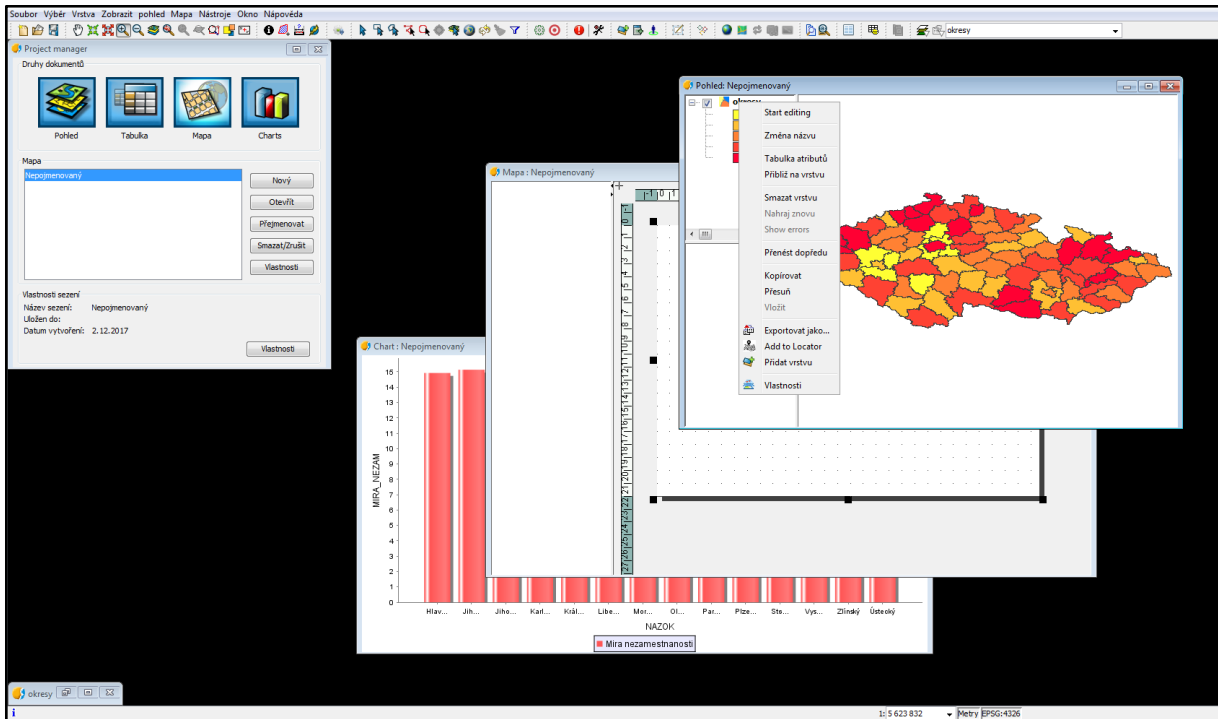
Soubor Výběr Vrstva Zobrazit pohled Mapa Nástroje Okno Nápověda

okresy

Project manager

Druhy dokumentů

Pohled Tabulka Mapa Charts

Mapa

Nepojmenovaný

Nový
Otevřít
Přejmenovat
Smazat/Zrušit
Vlastnosti

Vlastnosti sezení
Název sezení: Nepojmenovaný
Uložen do:
Datum vytvoření: 2.12.2017

Vlastnosti

Mapa : Nepojmenovaný

Pohled: Nepojmenovaný

okresy

Start editing
Změna názvu
Tabulka atributů
Přibliž na vrstvu
Smazat vrstvu
Nahraj znovu
Show errors
Přenést dopředu
Kopírovat
Přesuň
Vložit
Exportovat jako...
Add to Locator
Přidat vrstvu
Vlastnosti

Chart : Nepojmenovaný

15 14 13 12 11 10 9 8 7 6 5 4 3 2 1 0

MIRA_NEZAM

Hlav... Jih... Jiho... Karl... Král... Libe... Mor... Ol... Par... Plze... Stre... Vys... Zlínský Ústecký

NAZOK

Mira nezamestnanosti

okresy

1: 5 623 832 Metry EPSG:4326